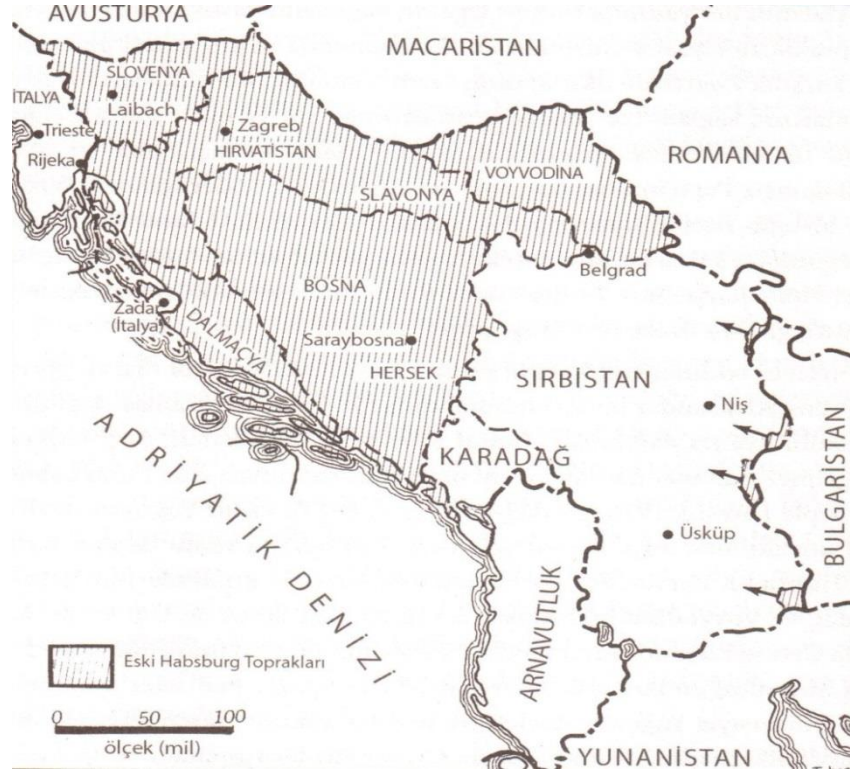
AVUSTURYA
MACARİSTAN
SLOVENYA
İTALYA
Laibach
Trieste
Zagreb
HIRVATİSTAN
Rijeka
ROMANYA
SLAVONYA
VOYVODİNA
Belgrad
BOSNA
Zada
(İtalya)
DALMAÇYA
Saraybosna
HERSEK
SIRBİSTAN
Niş
ADRİYATİK DENİZİ
KARADAĞ
Üsküp
BULGARİSTAN
ARNAVUTLUK
Eski Habsburg Toprakları
0 50 100
ölçek (mil)
YUNANİSTAN